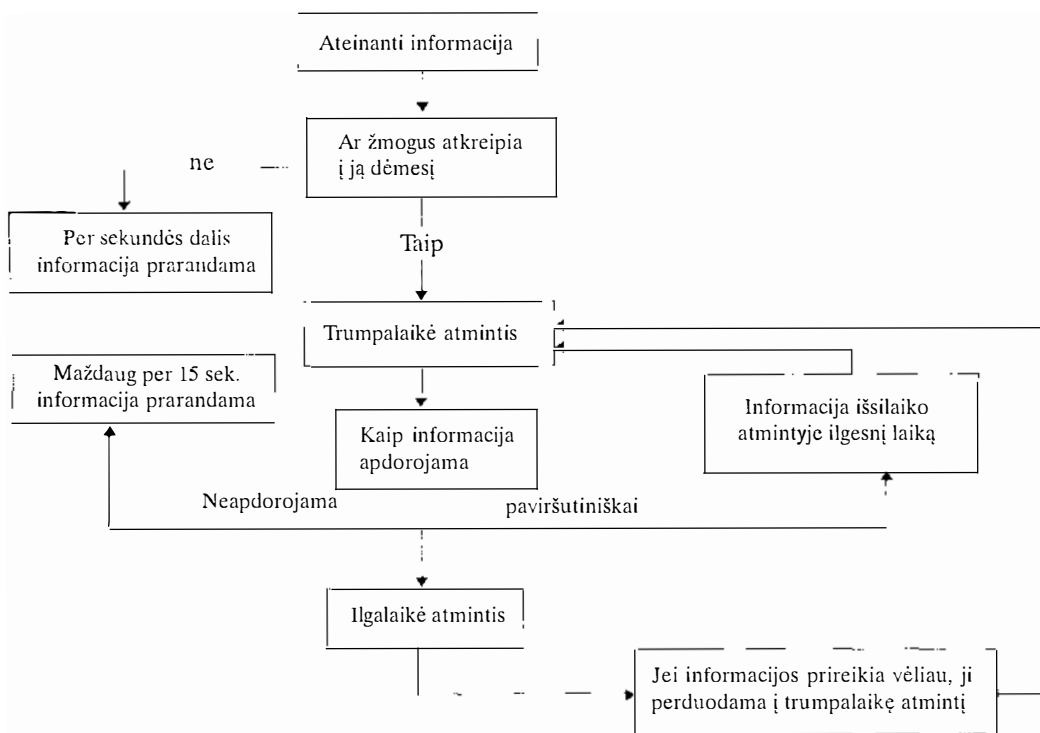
Ateinanti informacija

Ar žmogus atkreipia į ją dėmesį

ne

Per sekundės dalis informacija prarandama

Taip

Trumpalaikė atmintis

Maždaug per 15 sek. informacija prarandama

Kaip informacija apdorojama

Informacija išsilaiko atmintyje ilgesnį laiką

Neapdorojama

paviršutiniškai

Ilgalaikė atmintis

Jei informacijos prireikia vėliau, ji perduodama į trumpalaikę atmintį